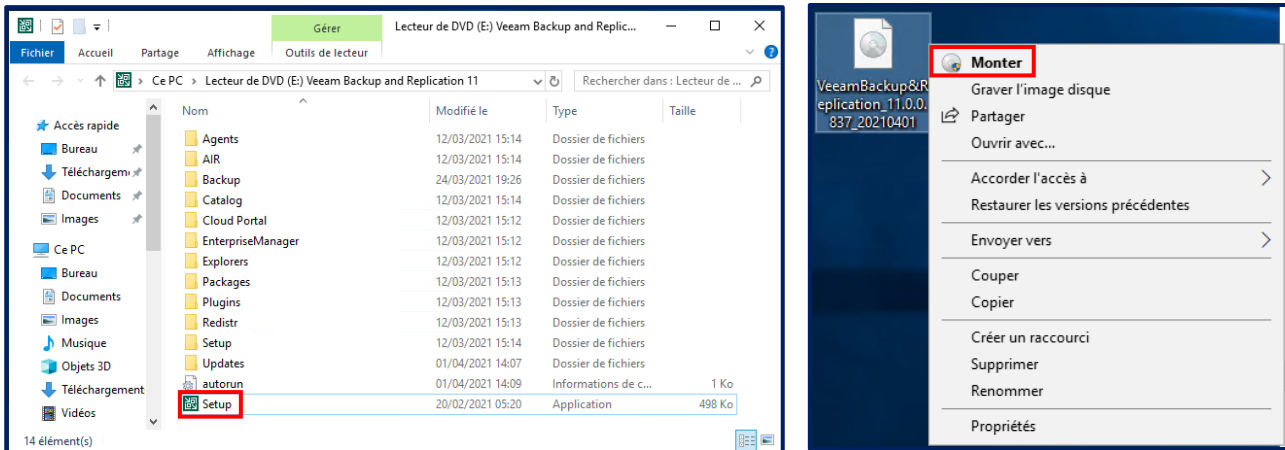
Gérer
Lecteur de DVD (E:) Veeam Backup and Replic...
Fichier Accueil Partage Affichage Outils de lecteur
Ce PC › Lecteur de DVD (E:) Veeam Backup and Replication 11
Rechercher dans : Lecteur de ...

Accès rapide
Bureau
Téléchargem
Documents
Images
Ce PC
Bureau
Documents
Images
Musique
Objets 3D
Téléchargement
Vidéos

| Nom | Modifié le | Type | Taille |
|---|---|---|---|
| Agents | 12/03/2021 15:14 | Dossier de fichiers | |
| AIR | 12/03/2021 15:14 | Dossier de fichiers | |
| Backup | 24/03/2021 19:26 | Dossier de fichiers | |
| Catalog | 12/03/2021 15:14 | Dossier de fichiers | |
| Cloud Portal | 12/03/2021 15:12 | Dossier de fichiers | |
| EnterpriseManager | 12/03/2021 15:12 | Dossier de fichiers | |
| Explorers | 12/03/2021 15:12 | Dossier de fichiers | |
| Packages | 12/03/2021 15:13 | Dossier de fichiers | |
| Plugins | 12/03/2021 15:13 | Dossier de fichiers | |
| Redistr | 12/03/2021 15:13 | Dossier de fichiers | |
| Setup | 12/03/2021 15:12 | Dossier de fichiers | |
| Updates | 01/04/2021 14:07 | Dossier de fichiers | |
| autorun | 01/04/2021 14:09 | Informations de c... | 1 Ko |
| Setup | 20/02/2021 05:20 | Application | 498 Ko |

14 élément(s)

VeeamBackup&Replication_11.0.0.837_20210401

Monter
Graver l'image disque
Partager
Ouvrir avec...
Accorder l'accès à
Restaurer les versions précédentes
Envoyer vers
Couper
Copier
Créer un raccourci
Supprimer
Renommer
Propriétés